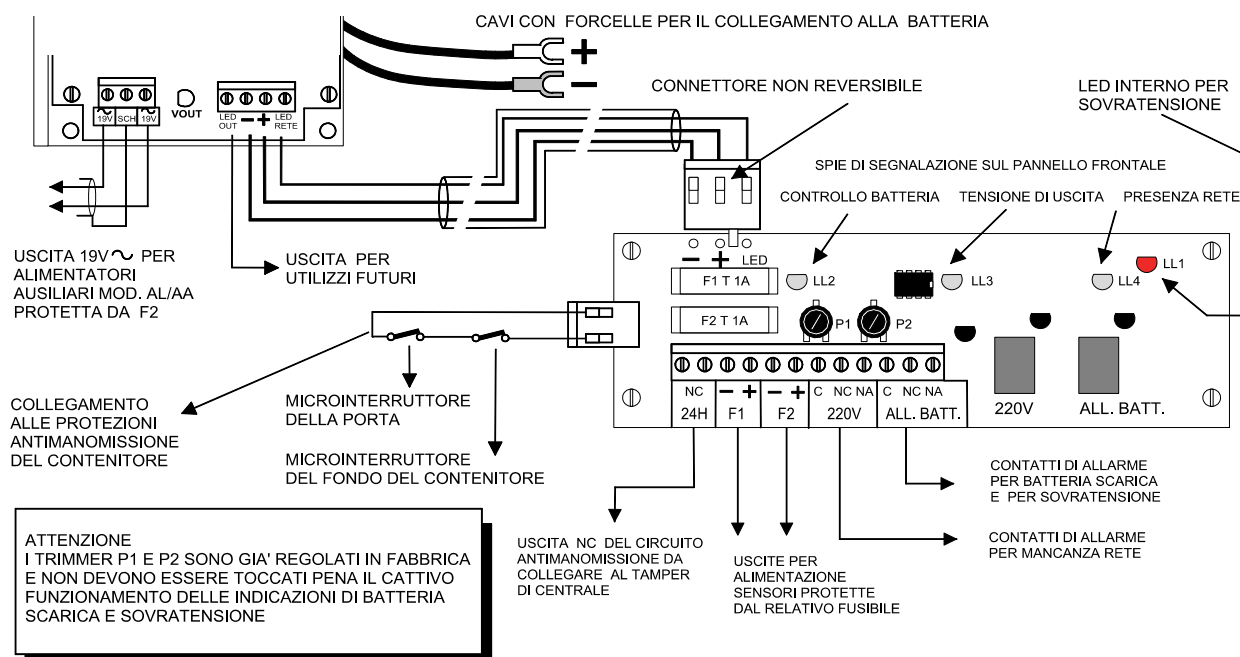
CAVI CON FORCELLE PER IL COLLEGAMENTO ALLA BATTERIA

+

−

CONNETTORE NON REVERSIBILE

LED INTERNO PER SOVRATENSIONE

19V SCH 19V

VOUT

LED OUT − + LED RETE

SPIE DI SEGNALAZIONE SUL PANNELLO FRONTALE

CONTROLLO BATTERIA

TENSIONE DI USCITA

PRESENZA RETE

USCITA 19V∼ PER ALIMENTATORI AUSILIARI MOD. AL/AA PROTETTA DA F2

USCITA PER UTILIZZI FUTURI

− + LED

F1 T 1A

LL2

LL3

LL4

LL1

F2 T 1A

P1

P2

| NC 24H | − + F1 | − + F2 | C NC NA 220V | C NC NA ALL. BATT. |
|---|---|---|---|---|

220V

ALL. BATT.

COLLEGAMENTO ALLE PROTEZIONI ANTIMANOMISSIONE DEL CONTENITORE

MICROINTERRUTTORE DELLA PORTA

MICROINTERRUTTORE DEL FONDO DEL CONTENITORE

CONTATTI DI ALLARME PER BATTERIA SCARICA E PER SOVRATENSIONE

CONTATTI DI ALLARME PER MANCANZA RETE

ATTENZIONE
I TRIMMER P1 E P2 SONO GIA' REGOLATI IN FABBRICA E NON DEVONO ESSERE TOCCATI PENA IL CATTIVO FUNZIONAMENTO DELLE INDICAZIONI DI BATTERIA SCARICA E SOVRATENSIONE

USCITA NC DEL CIRCUITO ANTIMANOMISSIONE DA COLLEGARE AL TAMPER DI CENTRALE

USCITE PER ALIMENTAZIONE SENSORI PROTETTE DAL RELATIVO FUSIBILE